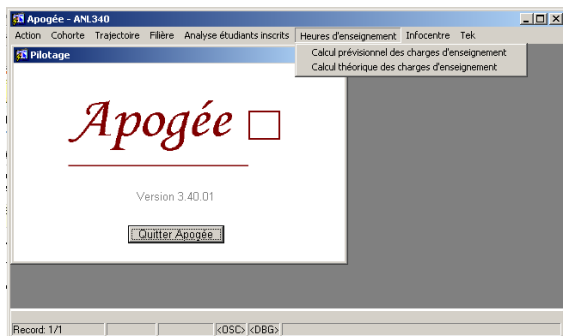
Apogée - ANL340

Action Cohorte Trajectoire Filière Analyse étudiants inscrits Heures d'enseignement Infocentre Tek

Calcul prévisionnel des charges d'enseignement
Calcul théorique des charges d'enseignement

Pilotage

Apogée

Version 3.40.01

Quitter Apogée

Record: 1/1 <OSC> <DBG>